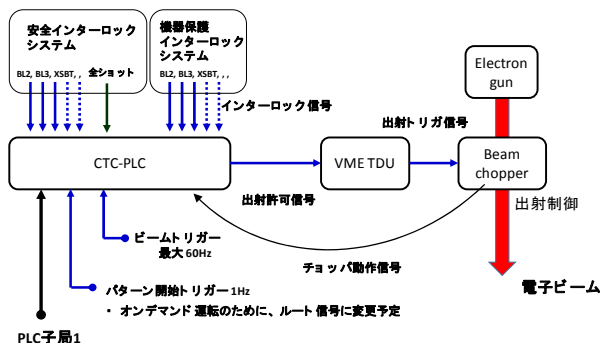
安全インターロックシステム

BL2, BL3, XSBT, , ,

全ショット

機器保護インターロックシステム

BL2, BL3, XSBT, , ,

インターロック信号

Electron gun

出射トリガ信号

CTC-PLC

VME TDU

Beam chopper

出射許可信号

出射制御

ビームトリガー
最大60Hz

チョッパ動作信号

電子ビーム

パターン開始トリガー1Hz

・ オンデマンド 運転のために、ルート信号に変更予定

PLC子局1